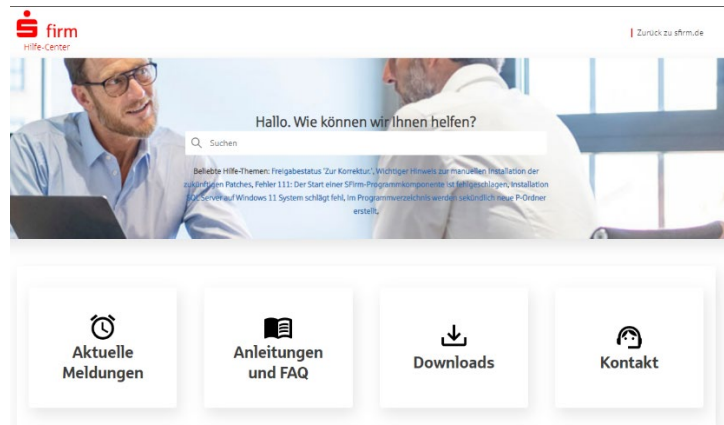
firm
Hilfe-Center

| Zurück zu sfirm.de

Hallo. Wie können wir Ihnen helfen?

Suchen

Beliebte Hilfe-Themen: Freigabestatus 'Zur Korrektur', Wichtiger Hinweis zur manuellen Installation der zukünftigen Patches, Fehler 111: Der Start einer SFirm-Programmkomponente ist fehlgeschlagen, Installation SQL Server auf Windows 11 System schlägt fehl, Im Programmverzeichnis werden sekündlich neue P-Ordner erstellt.

Aktuelle Meldungen

Anleitungen und FAQ

Downloads

Kontakt